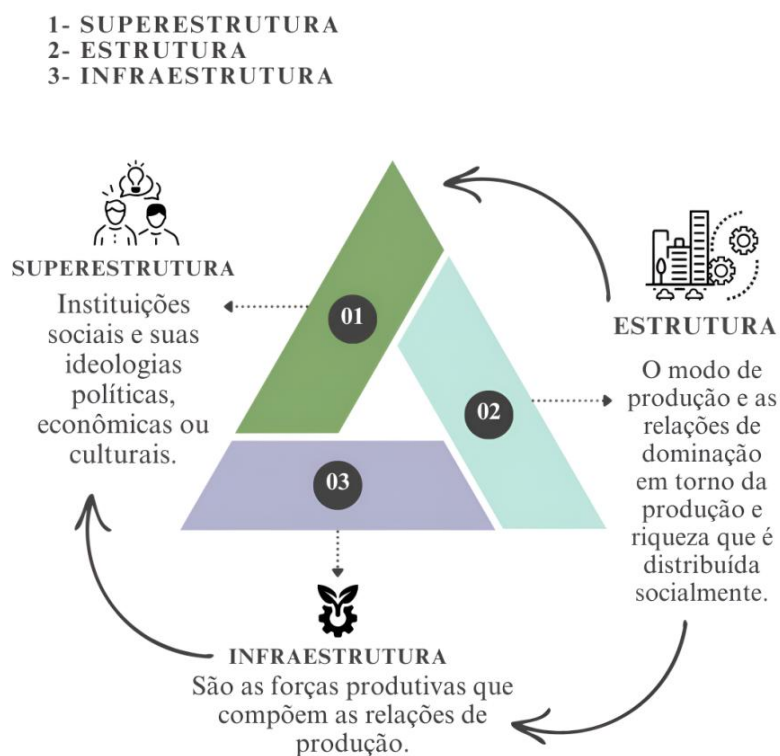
1- SUPERESTRUTURA
2- ESTRUTURA
3- INFRAESTRUTURA

SUPERESTRUTURA
Instituições sociais e suas ideologias políticas, econômicas ou culturais.

01

02

03

ESTRUTURA
O modo de produção e as relações de dominação em torno da produção e riqueza que é distribuída socialmente.

INFRAESTRUTURA
São as forças produtivas que compõem as relações de produção.